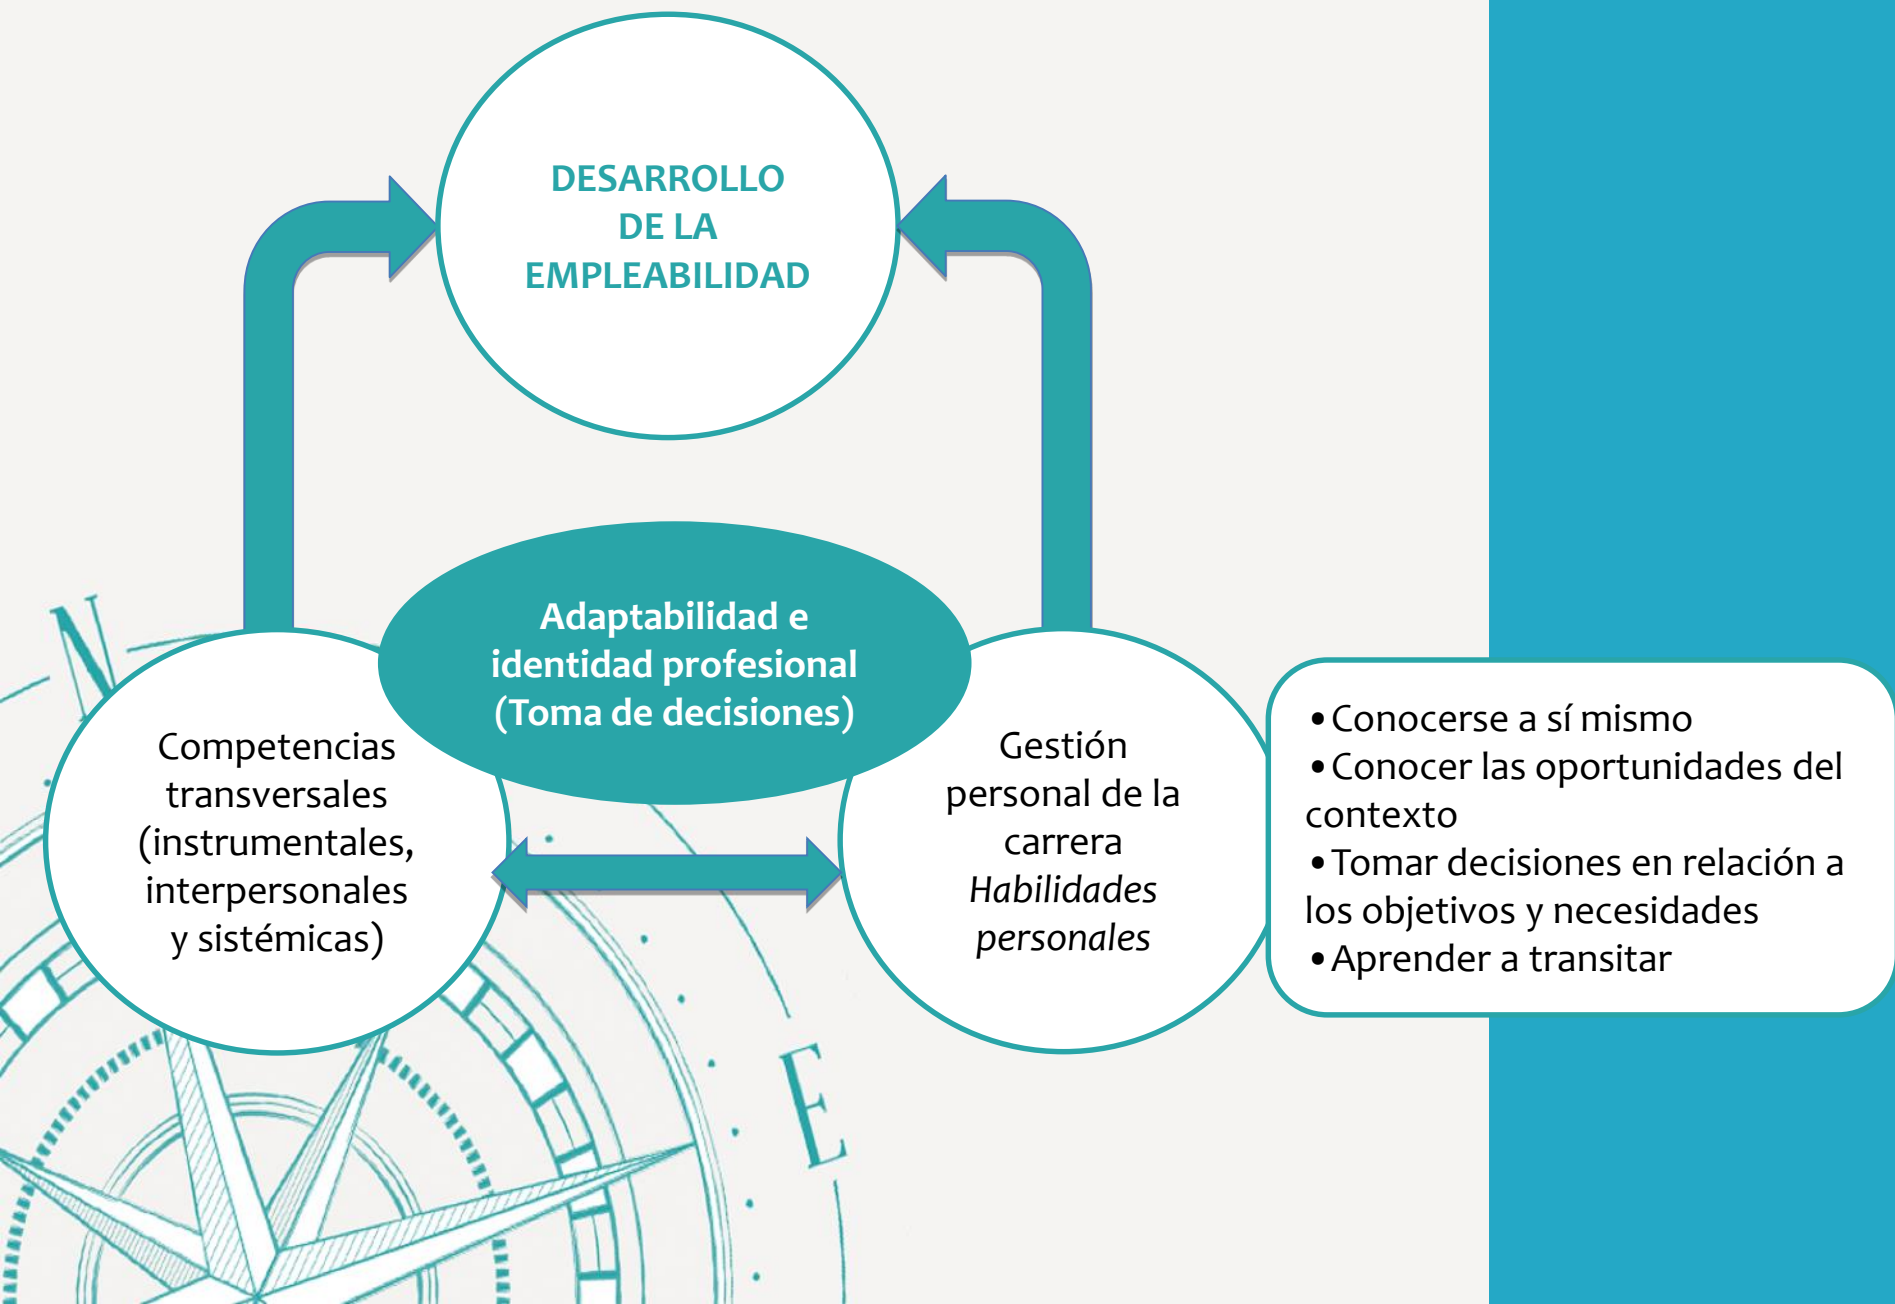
DESARROLLO DE LA EMPLEABILIDAD

Adaptabilidad e identidad profesional (Toma de decisiones)

Competencias transversales (instrumentales, interpersonales y sistémicas)

Gestión personal de la carrera
*Habilidades personales*

• Conocerse a sí mismo
• Conocer las oportunidades del contexto
• Tomar decisiones en relación a los objetivos y necesidades
• Aprender a transitar

N

E